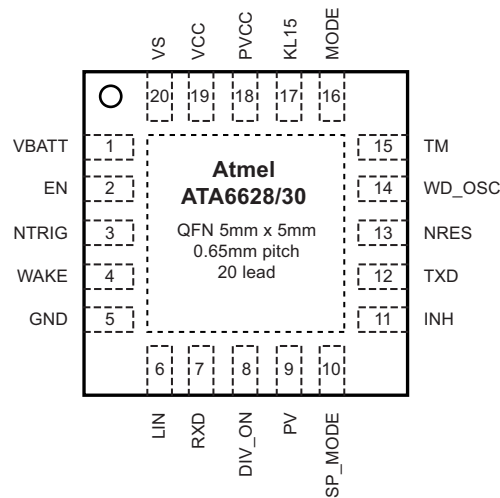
VS VCC PVCC KL15 MODE

20 19 18 17 16

VBATT 1
EN 2
NTRIG 3
WAKE 4
GND 5

Atmel
ATA6628/30

QFN 5mm x 5mm
0.65mm pitch
20 lead

15 TM
14 WD_OSC
13 NRES
12 TXD
11 INH

6 7 8 9 10

LIN RXD DIV_ON PV SP_MODE